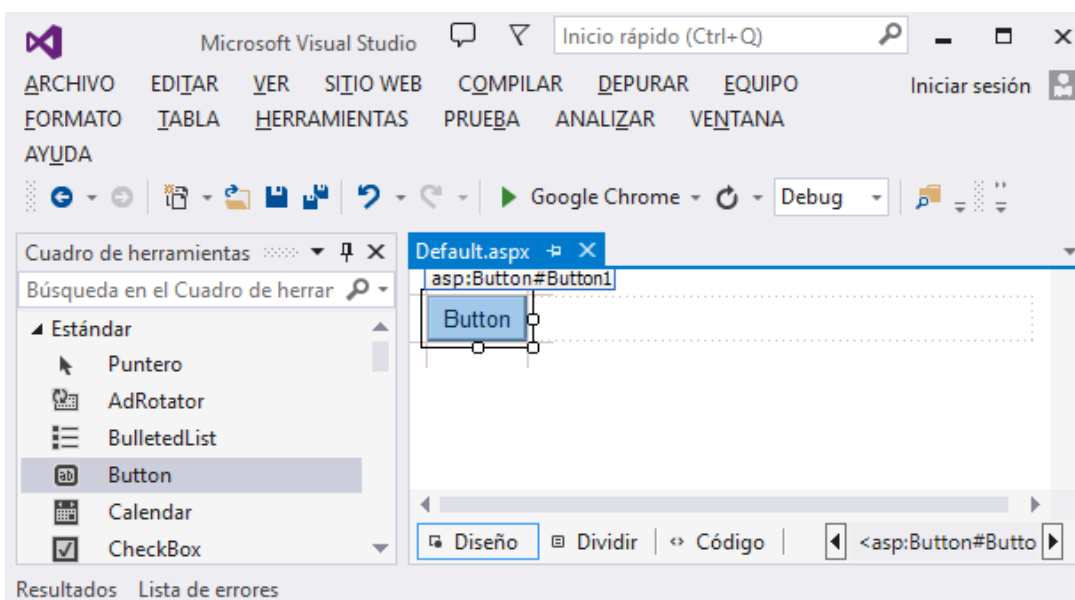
Microsoft Visual Studio

Inicio rápido (Ctrl+Q)

ARCHIVO EDITAR VER SITIO WEB COMPILAR DEPURAR EQUIPO

Iniciar sesión

FORMATO TABLA HERRAMIENTAS PRUEBA ANALIZAR VENTANA

AYUDA

Google Chrome

Debug

Cuadro de herramientas

Búsqueda en el Cuadro de herrar

◢ Estándar

Puntero

AdRotator

BulletedList

Button

Calendar

CheckBox

Default.aspx

asp:Button#Button1

Button

Diseño

Dividir

Código

<asp:Button#Butto

Resultados Lista de errores